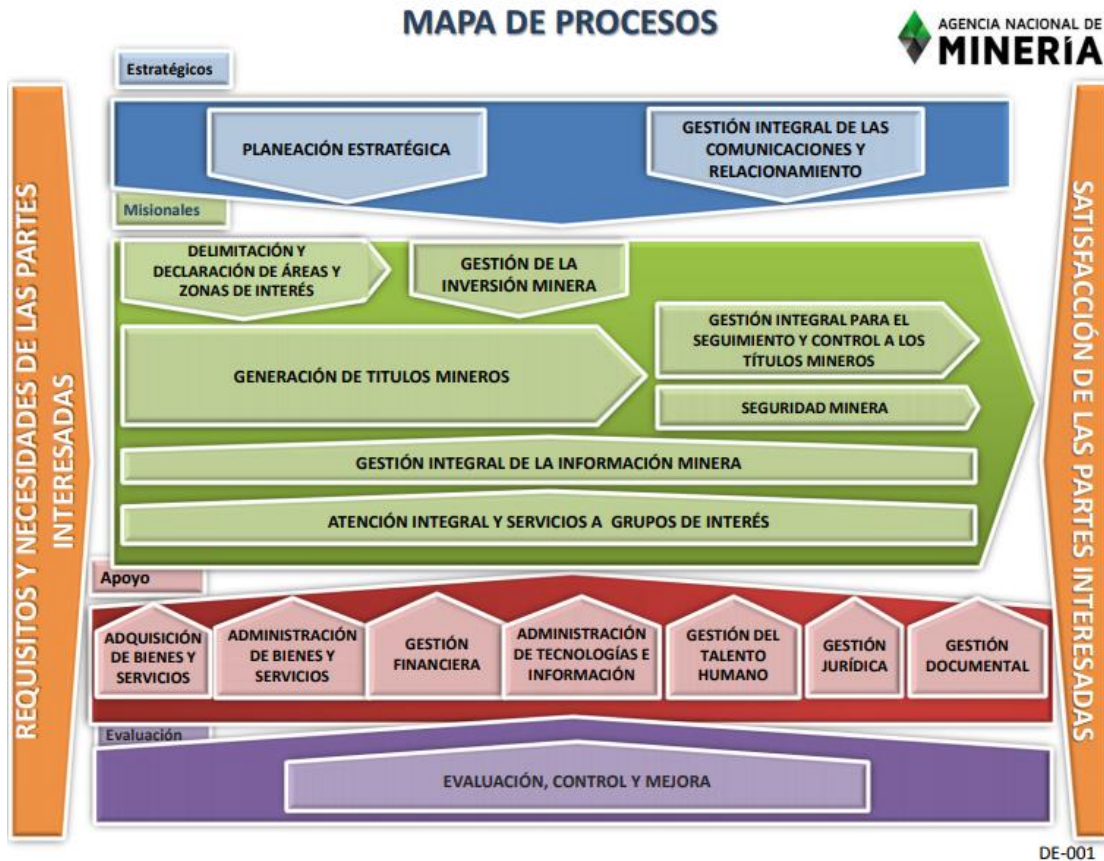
MAPA DE PROCESOS

AGENCIA NACIONAL DE
MINERÍA

REQUISITOS Y NECESIDADES DE LAS PARTES INTERESADAS

Estratégicos

PLANEACIÓN ESTRATÉGICA

GESTIÓN INTEGRAL DE LAS COMUNICACIONES Y RELACIONAMIENTO

Misionales

DELIMITACIÓN Y DECLARACIÓN DE ÁREAS Y ZONAS DE INTERÉS

GESTIÓN DE LA INVERSIÓN MINERA

GENERACIÓN DE TITULOS MINEROS

GESTIÓN INTEGRAL PARA EL SEGUIMIENTO Y CONTROL A LOS TÍTULOS MINEROS

SEGURIDAD MINERA

GESTIÓN INTEGRAL DE LA INFORMACIÓN MINERA

ATENCIÓN INTEGRAL Y SERVICIOS A GRUPOS DE INTERÉS

Apoyo

ADQUISICIÓN DE BIENES Y SERVICIOS

ADMINISTRACIÓN DE BIENES Y SERVICIOS

GESTIÓN FINANCIERA

ADMINISTRACIÓN DE TECNOLOGÍAS E INFORMACIÓN

GESTIÓN DEL TALENTO HUMANO

GESTIÓN JURÍDICA

GESTIÓN DOCUMENTAL

Evaluación

EVALUACIÓN, CONTROL Y MEJORA

SATISFACCIÓN DE LAS PARTES INTERESADAS

DE-001